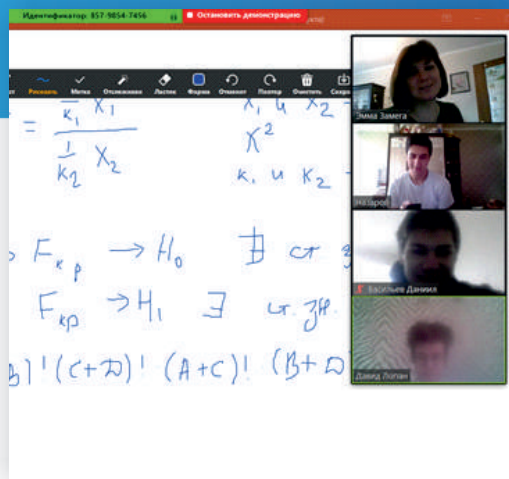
Идентификатор: 857-9854-7456
Остановить демонстрацию

Рисовать Метка Отслеживание Ластик Формат Отменить Повтор Очистить Сохр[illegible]

$= \frac{\frac{1}{k_1} X_1}{\frac{1}{k_2} X_2}$

$X_1$ и $X_2$ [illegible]

$X^2$

$k_1$ и $k_2$ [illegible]

$F_{кр} \rightarrow H_0$ ∄ ст з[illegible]

$F_{кр} \rightarrow H_1$ ∃ ст. зн.

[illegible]B)!(C+D)! (A+C)! (B+D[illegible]

Эмма Замега
Назаров
Васильев Даниил
Давид Логан